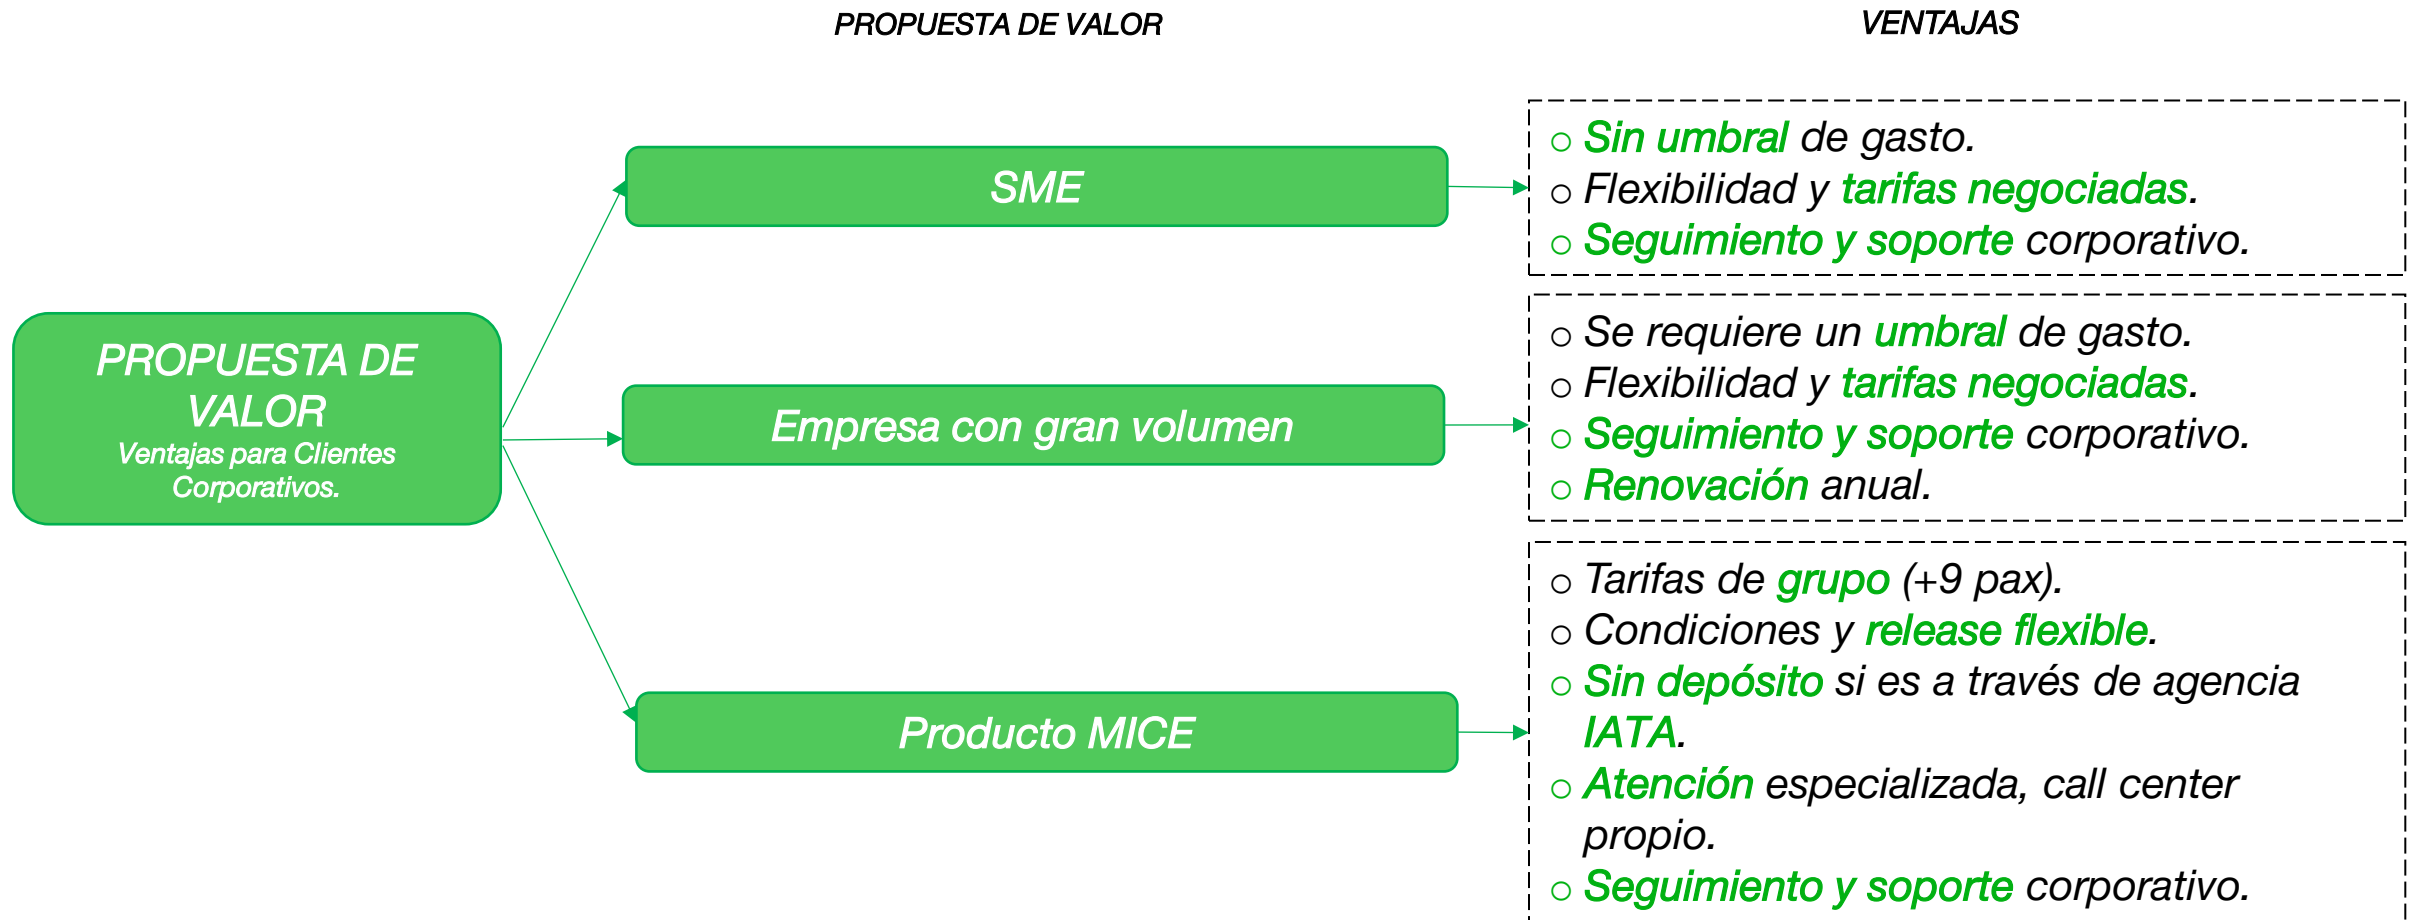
PROPUESTA DE VALOR

VENTAJAS

PROPUESTA DE VALOR
Ventajas para Clientes Corporativos.

SME

Empresa con gran volumen

Producto MICE

○ Sin umbral de gasto.
○ Flexibilidad y tarifas negociadas.
○ Seguimiento y soporte corporativo.

○ Se requiere un umbral de gasto.
○ Flexibilidad y tarifas negociadas.
○ Seguimiento y soporte corporativo.
○ Renovación anual.

○ Tarifas de grupo (+9 pax).
○ Condiciones y release flexible.
○ Sin depósito si es a través de agencia IATA.
○ Atención especializada, call center propio.
○ Seguimiento y soporte corporativo.